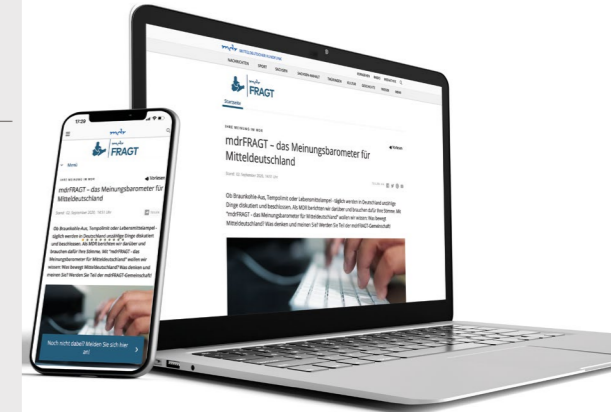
mdr MITTELDEUTSCHER RUNDFUNK

NACHRICHTEN SPORT SACHSEN SACHSEN-ANHALT THÜRINGEN KULTUR GESCHICHTE WISSEN

mdr FRAGT

Startseite

mdrFRAGT – das Meinungsbarometer für Mitteldeutschland

Vorlesen

Ob Braunkohle-Aus, Tempolimit oder Lebensmittelampel - täglich werden in Deutschland wichtige Dinge diskutiert und beschlossen. Als MDR berichten wir darüber und brauchen dafür Ihre Stimme. Mit "mdrFRAGT - das Meinungsbarometer für Mitteldeutschland" wollen wir wissen: Was bewegt Mitteldeutschland? Was denken und meinen Sie? Werden Sie Teil der mdrFRAGT-Gemeinschaft!

17:29

mdr FRAGT

Menü

mdrFRAGT – das Meinungsbarometer für Mitteldeutschland

Vorlesen

Ob Braunkohle-Aus, Tempolimit oder Lebensmittelampel - täglich werden in Deutschland wichtige Dinge diskutiert und beschlossen. Als MDR berichten wir darüber und brauchen dafür Ihre Stimme. Mit "mdrFRAGT - das Meinungsbarometer für Mitteldeutschland" wollen wir wissen: Was bewegt Mitteldeutschland? Was denken und meinen Sie? Werden Sie Teil der mdrFRAGT-Gemeinschaft!

Noch nicht dabei? Melden Sie sich hier an!